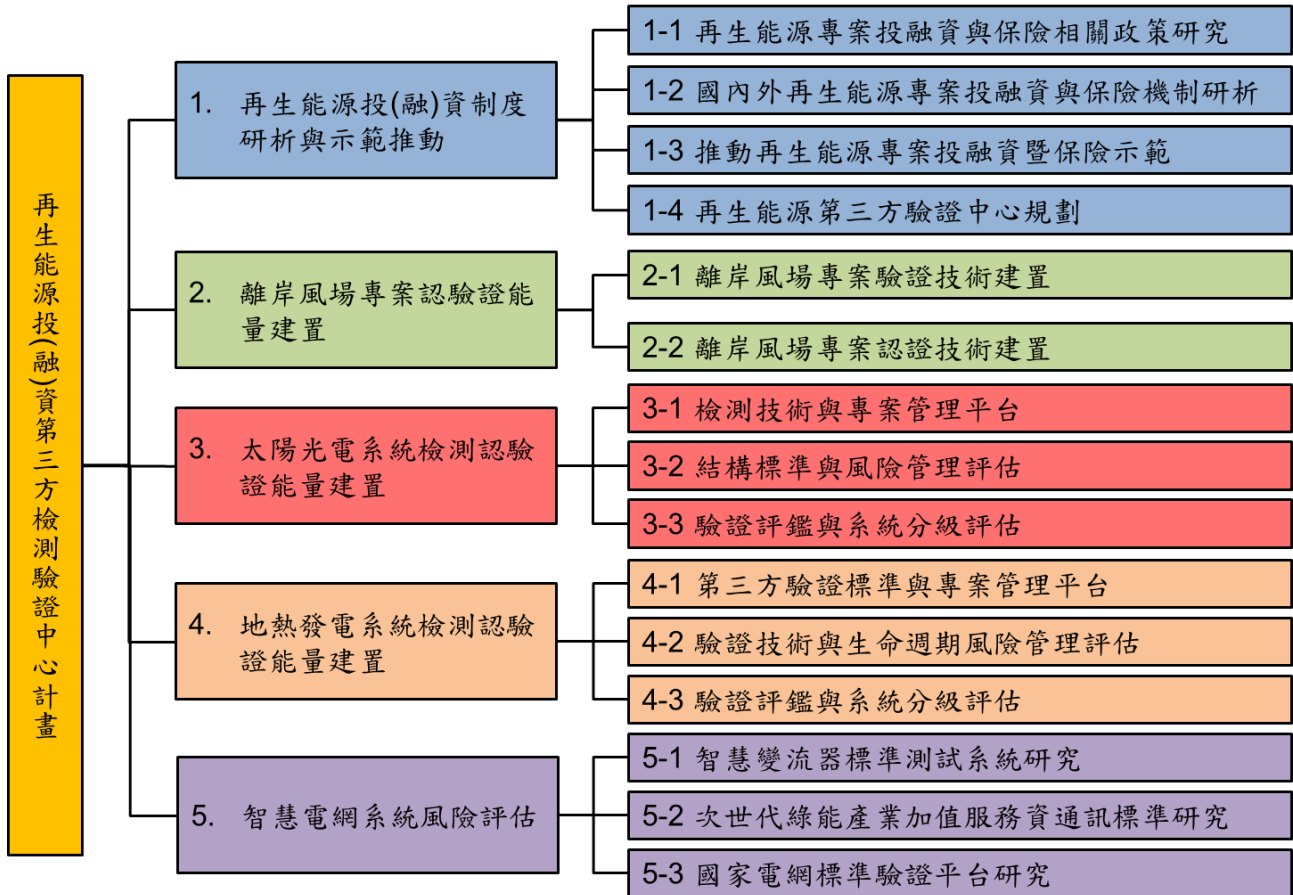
再生能源投(融)資第三方檢測驗證中心計畫

1. 再生能源投(融)資制度研析與示範推動

1-1 再生能源專案投融資與保險相關政策研究

1-2 國內外再生能源專案投融資與保險機制研析

1-3 推動再生能源專案投融資暨保險示範

1-4 再生能源第三方驗證中心規劃

2. 離岸風場專案認驗證能量建置

2-1 離岸風場專案驗證技術建置

2-2 離岸風場專案認證技術建置

3. 太陽光電系統檢測認驗證能量建置

3-1 檢測技術與專案管理平台

3-2 結構標準與風險管理評估

3-3 驗證評鑑與系統分級評估

4. 地熱發電系統檢測認驗證能量建置

4-1 第三方驗證標準與專案管理平台

4-2 驗證技術與生命週期風險管理評估

4-3 驗證評鑑與系統分級評估

5. 智慧電網系統風險評估

5-1 智慧變流器標準測試系統研究

5-2 次世代綠能產業加值服務資通訊標準研究

5-3 國家電網標準驗證平台研究